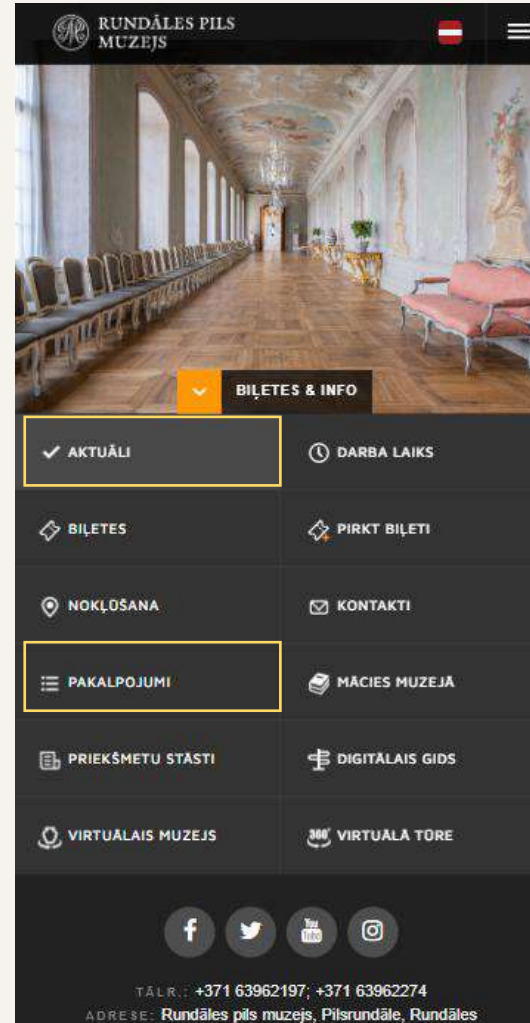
RUNDĀLES PILS MUZEJS

BIĻETES & INFO

AKTUĀLI
DARBA LAIKS
BIĻETES
PIRKT BIĻETI
NOKĻŪŠANA
KONTAKTI
PAKALPOJUMI
MĀCIES MUZEJĀ
PRIEKŠMETU STĀSTI
DIGITĀLAIS GIDS
VIRTUĀLAIS MUZEJS
360° VIRTUĀLĀ TŪRE

You Tube

TĀLR.: +371 63962197; +371 63962274
ADRESE: Rundāles pils muzejs, Pilsrundāle, Rundāles